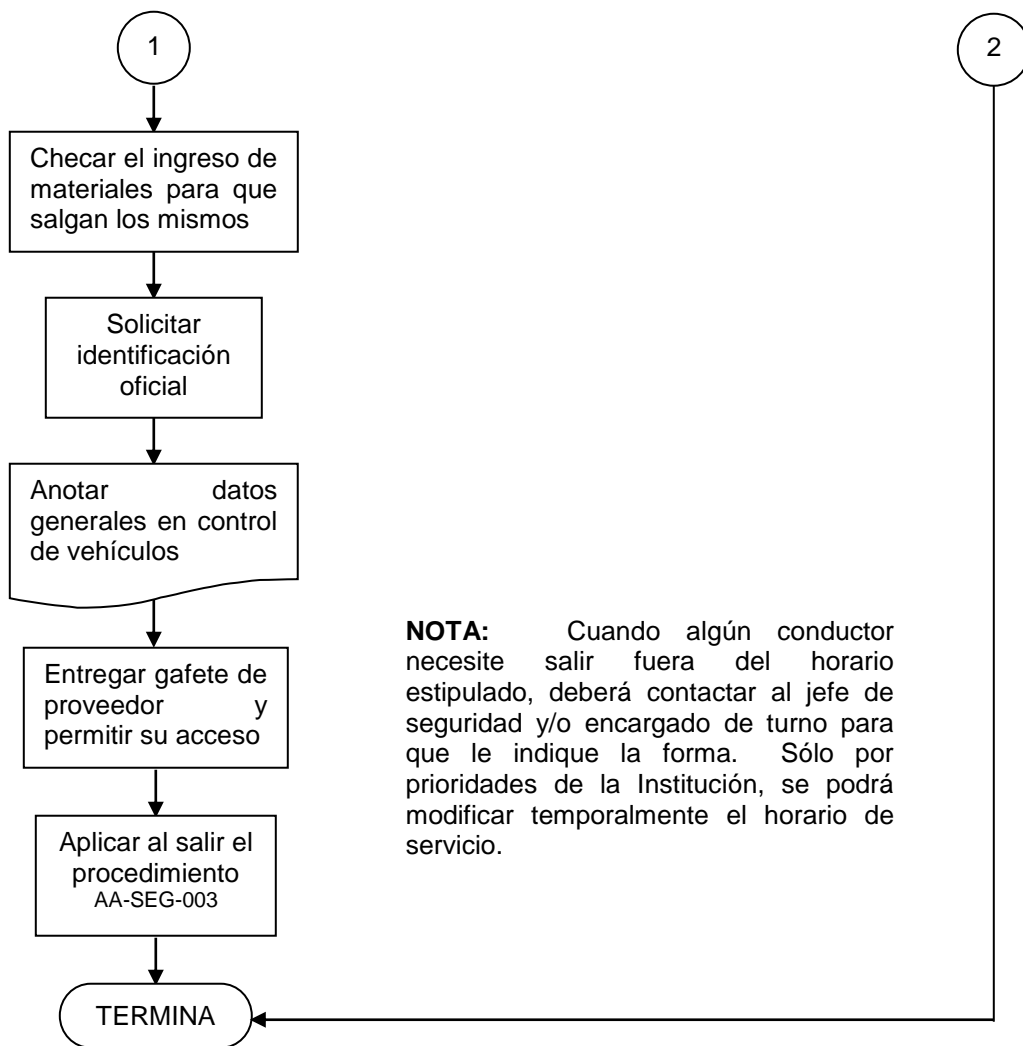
1

2

Checar el ingreso de materiales para que salgan los mismos

Solicitar identificación oficial

Anotar datos generales en control de vehículos

Entregar gafete de proveedor y permitir su acceso

Aplicar al salir el procedimiento AA-SEG-003

TERMINA

**NOTA:** Cuando algún conductor necesite salir fuera del horario estipulado, deberá contactar al jefe de seguridad y/o encargado de turno para que le indique la forma. Sólo por prioridades de la Institución, se podrá modificar temporalmente el horario de servicio.